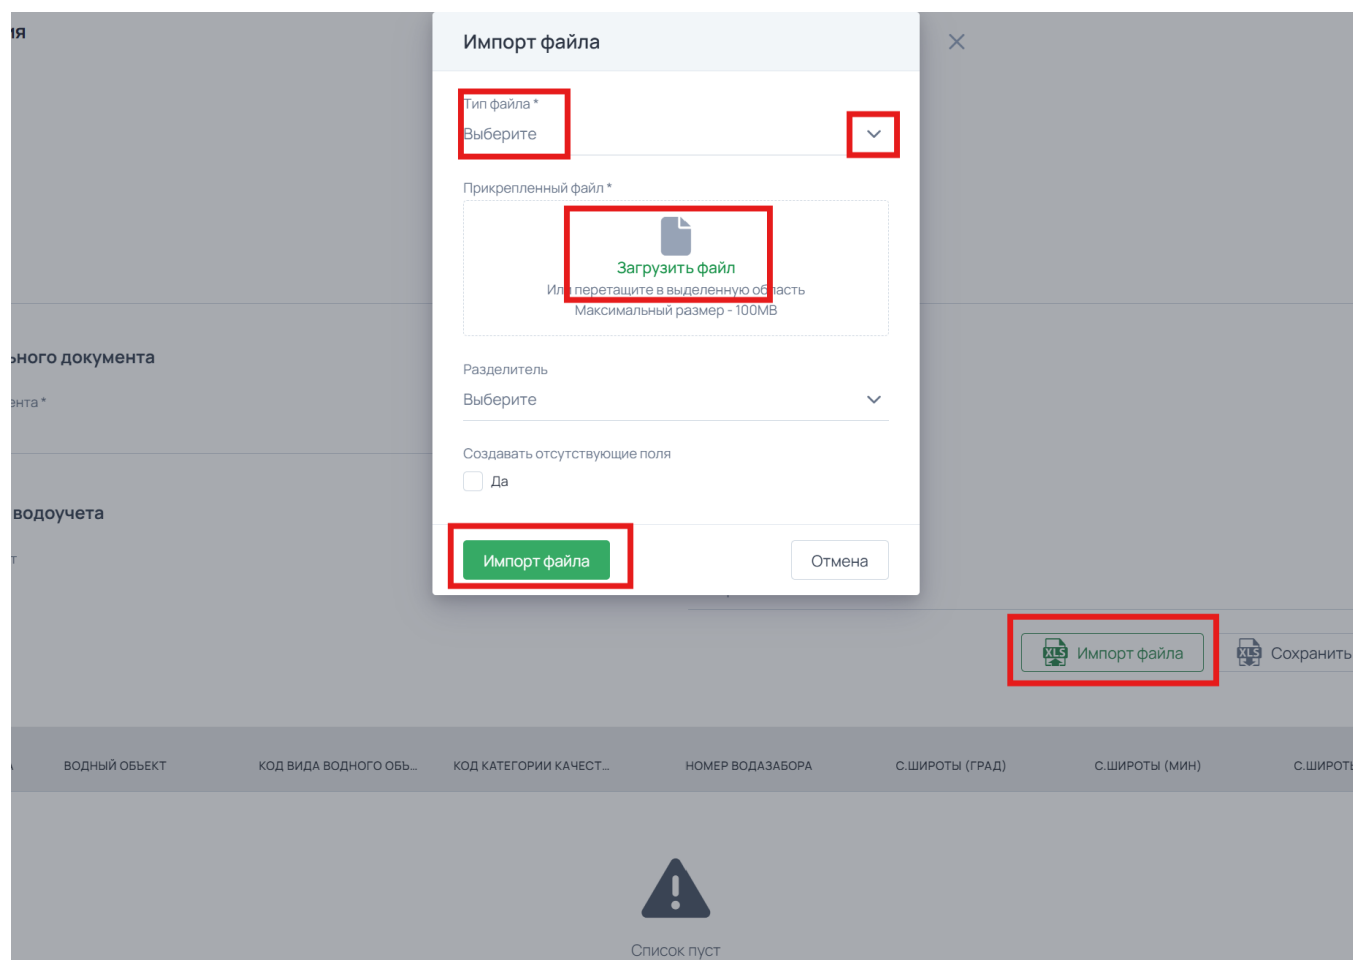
ия

ьного документа

ента *

водоучета

т

Импорт файла

Тип файла *
Выберите

Прикрепленный файл *

Загрузить файл
Или перетащите в выделенную область
Максимальный размер - 100MB

Разделитель
Выберите

Создавать отсутствующие поля
Да

Импорт файла

Отмена

Импорт файла

Сохранить

| ВОДНЫЙ ОБЪЕКТ | КОД ВИДА ВОДНОГО ОБЬ... | КОД КАТЕГОРИИ КАЧЕСТ... | НОМЕР ВОДАЗАБОРА | С.ШИРОТЫ (ГРАД) | С.ШИРОТЫ (МИН) | С.ШИРОТ |
|---|---|---|---|---|---|---|

Список пуст